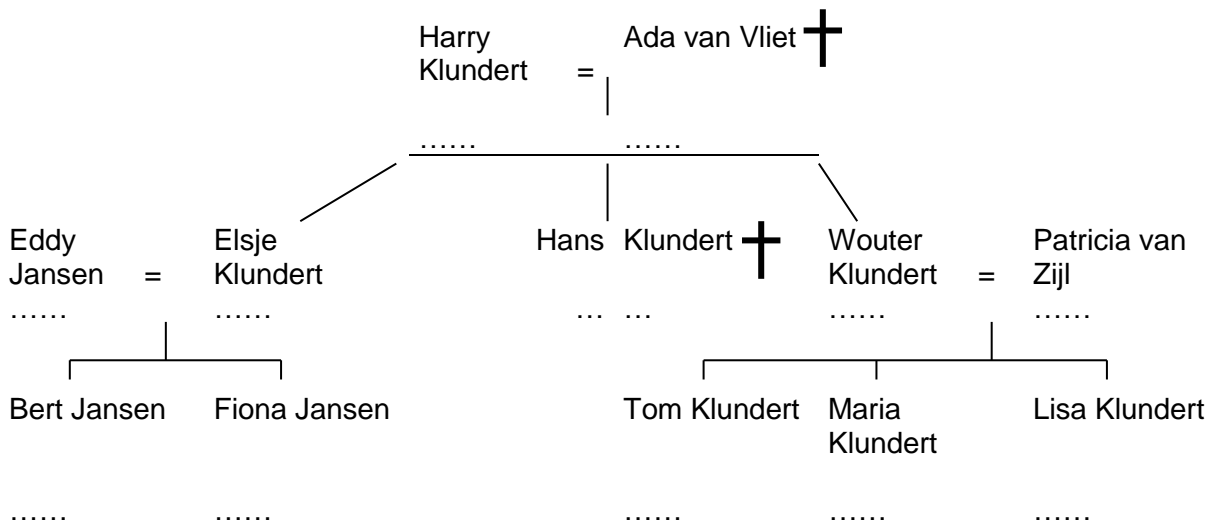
Harry Klundert = Ada van Vliet †

…… ……

Eddy Jansen = Elsje Klundert

…… ……

Hans Klundert †

… …

Wouter Klundert = Patricia van Zijl

…… ……

Bert Jansen

……

Fiona Jansen

……

Tom Klundert

……

Maria Klundert

……

Lisa Klundert

……